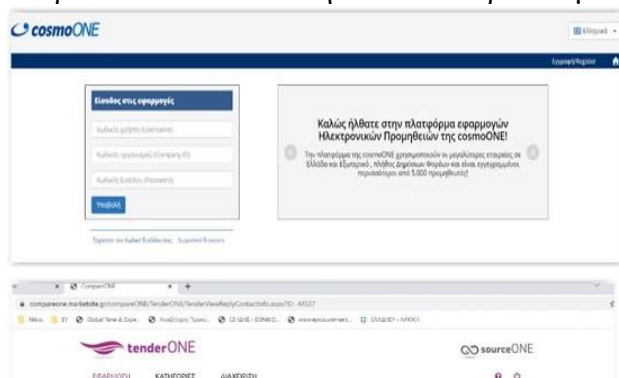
cosmoONE

Ελληνικά

Εγγραφή/Register

Είσοδος στις εφαρμογές

Κωδικός χρήστη (Username)

Κωδικός οργανισμού (Company ID)

Κωδικός Εισόδου (Password)

Υποβολή

Ξεχάσατε τον Κωδικό Εισόδου σας; Supported Browsers

Καλώς ήλθατε στην πλατφόρμα εφαρμογών Ηλεκτρονικών Προμηθειών της cosmoONE!

Την πλατφόρμα της cosmoONE χρησιμοποιούν οι μεγαλύτερες εταιρείες σε Ελλάδα και Εξωτερικό, πλήθος Δημοσίων Φορέων και είναι εγγεγραμμένοι περισσότεροι από 5.000 προμηθευτές!

CompareONE

compareone.mo-kebsite.gr/compareONE/TenderONE/TenderViewReplyContactInfo.aspx?ID=64537

Νέος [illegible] Global Time & Expe... Αναζήτηση Προσκ... ΟΣ ΕΦΕ - ΕΘΝΙΚΟ... www.eprocurement... ΕΛΛΑΔΑ - ΑΡΧΙΚΗ

tenderONE

sourceONE

ΕΦΑΡΜΟΓΗ ΚΑΤΗΓΟΡΙΕΣ ΔΙΑΧΕΙΡΙΣΗ